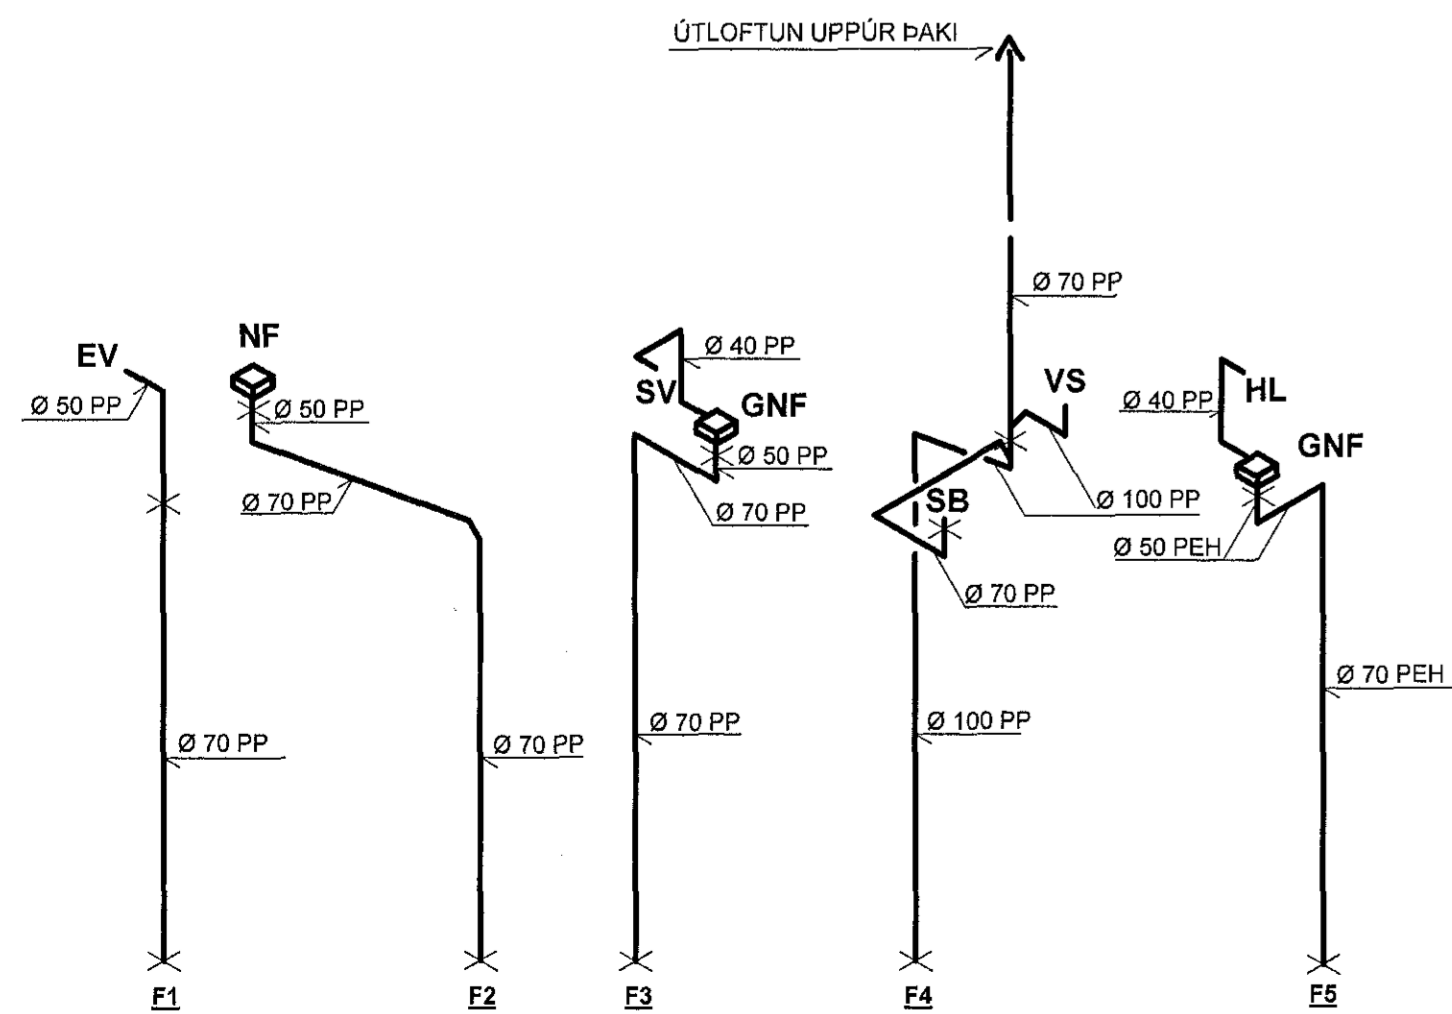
ÚTLOFTUN UPPÚR ÞAKI

Ø 70 PP

EV
Ø 50 PP

NF
Ø 50 PP
Ø 70 PP

Ø 40 PP
SV
GNF
Ø 50 PP
Ø 70 PP

VS
Ø 100 PP
SB
Ø 70 PP

Ø 40 PP
HL
GNF
Ø 50 PEH

Ø 70 PEH
Ø 70 PP
Ø 70 PP
Ø 70 PP
Ø 100 PP

F1
F2
F3
F4
F5